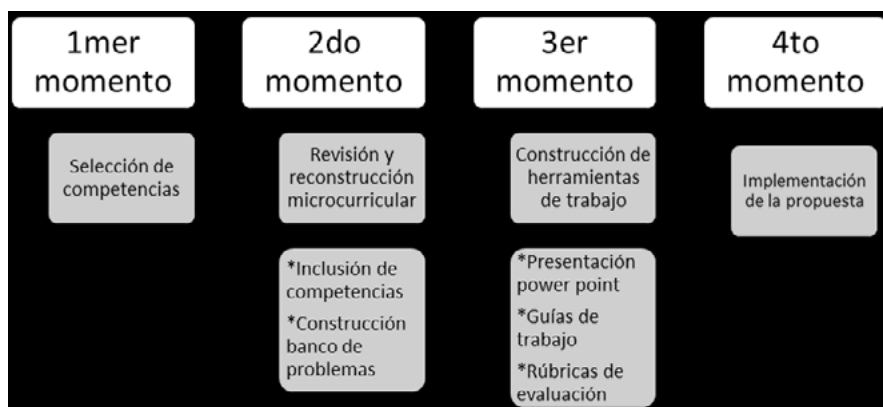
1mer momento

Selección de competencias

2do momento

Revisión y reconstrucción microcurricular

*Inclusión de competencias

*Construcción banco de problemas

3er momento

Construcción de herramientas de trabajo

*Presentación power point

*Guías de trabajo

*Rúbricas de evaluación

4to momento

Implementación de la propuesta